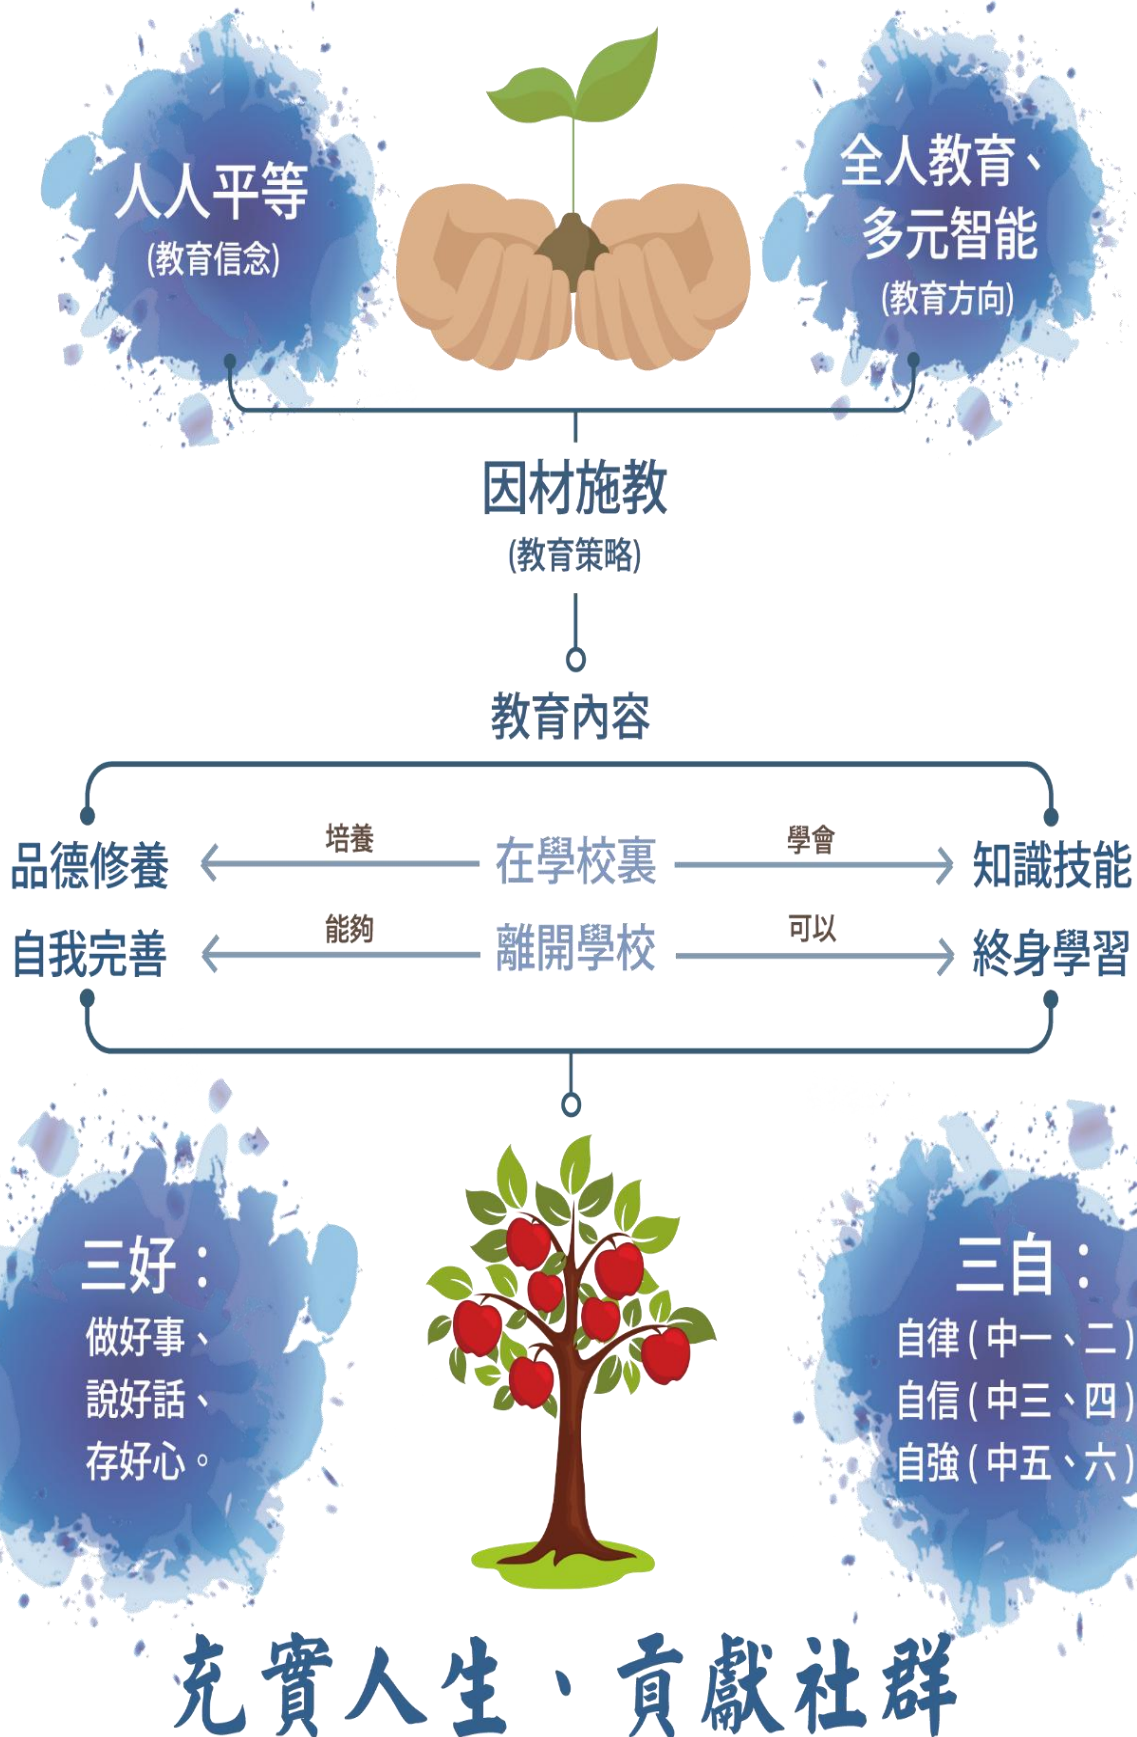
人人平等
(教育信念)

全人教育、
多元智能
(教育方向)

因材施教
(教育策略)

教育內容

品德修養 培養 在學校裏 學會 知識技能

自我完善 能夠 離開學校 可以 終身學習

三好：
做好事、
說好話、
存好心。

三自：
自律(中一、二)
自信(中三、四)
自強(中五、六)

充實人生、貢獻社群